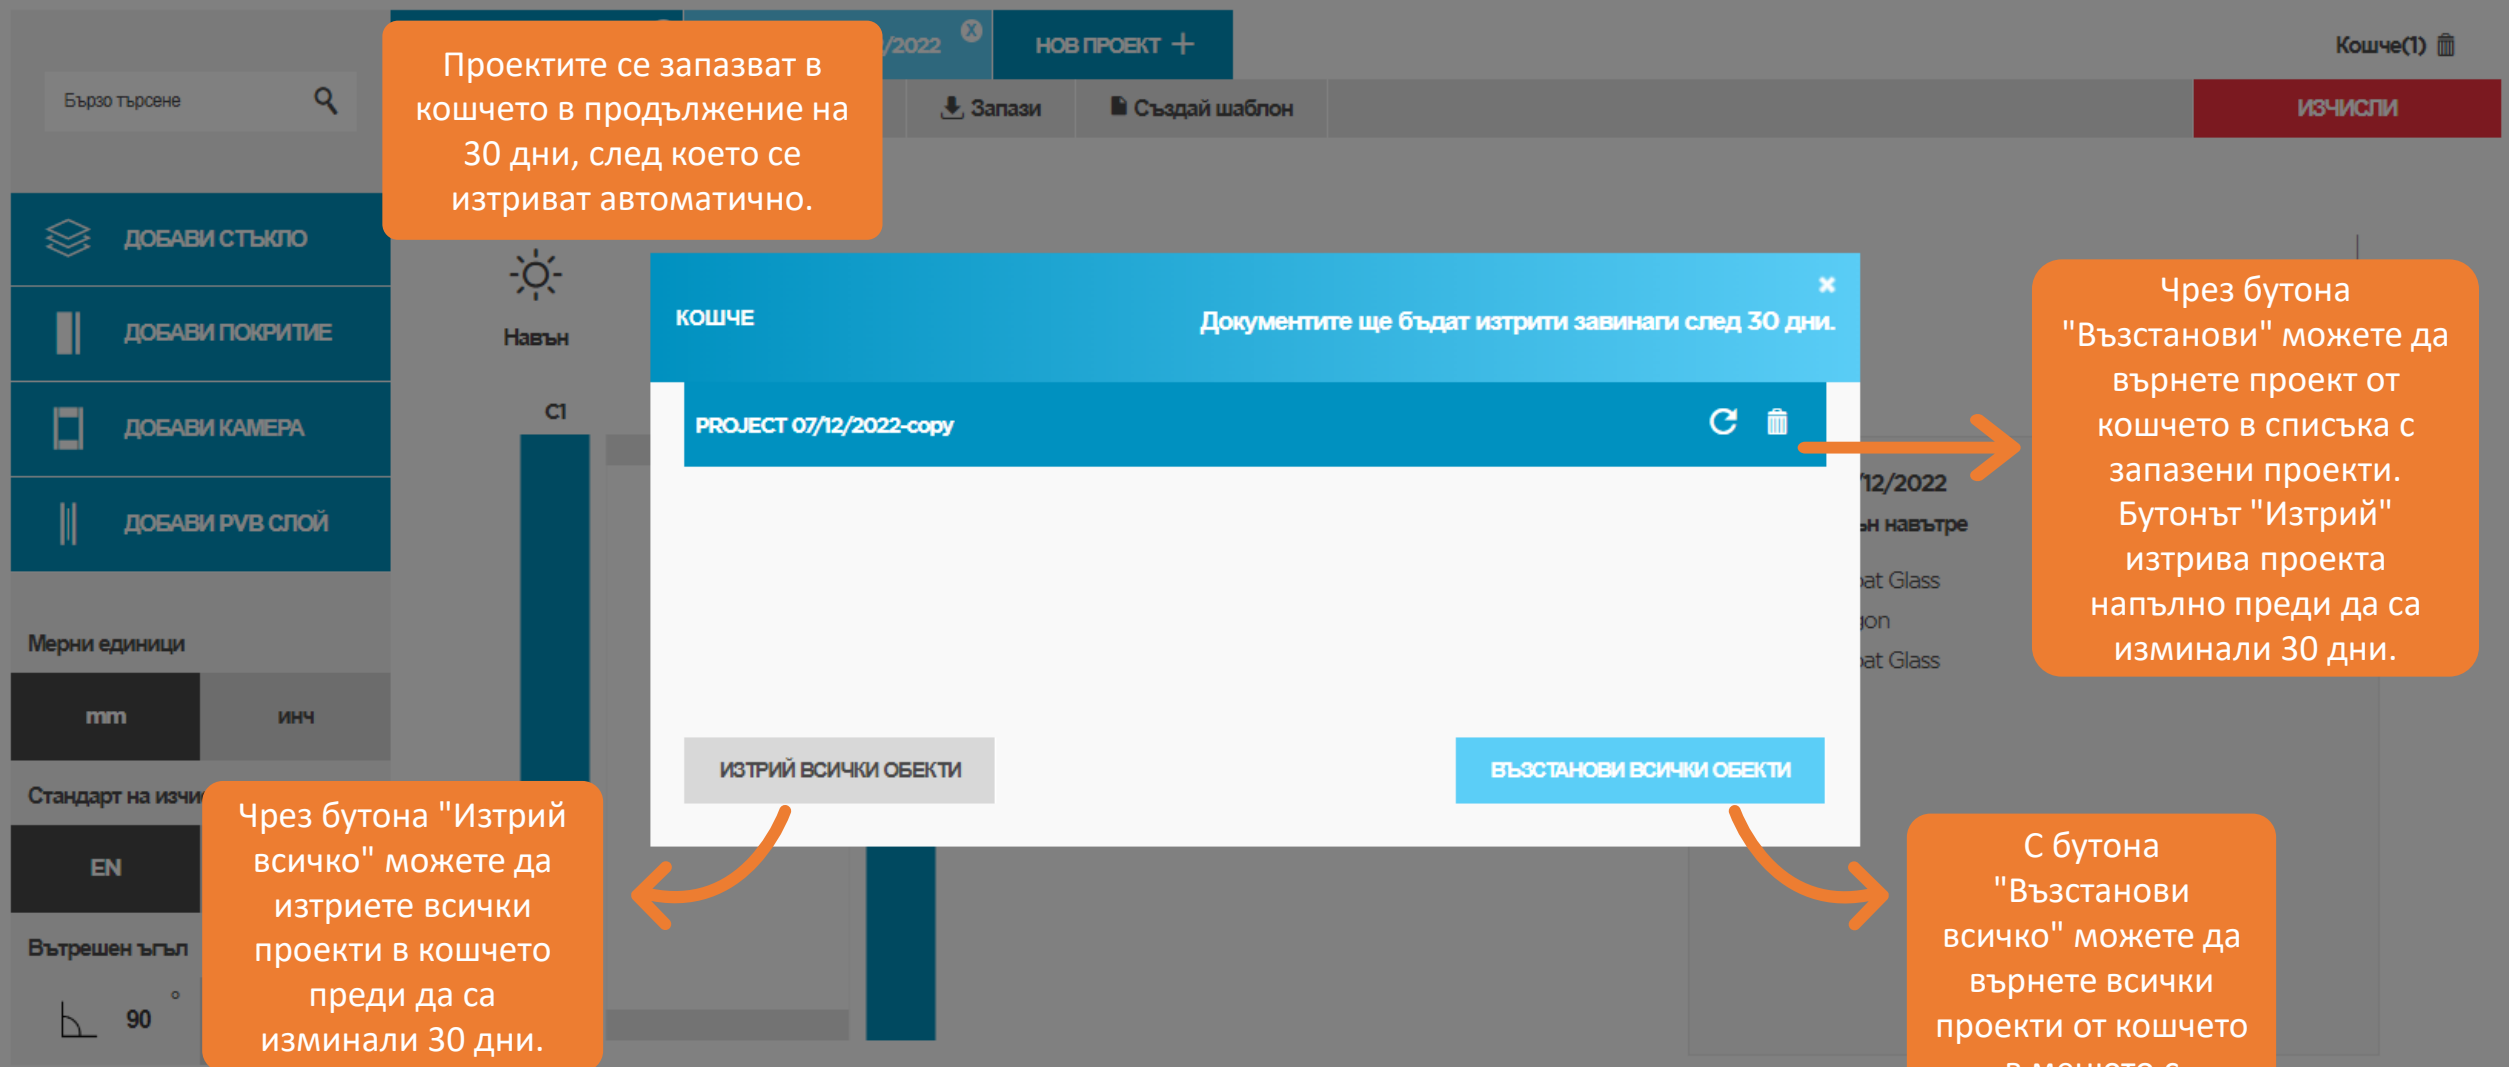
/2022

НОВ ПРОЕКТ +

Кошче(1)

Бързо търсене

Проектите се запазват в кошчето в продължение на 30 дни, след което се изтриват автоматично.

Запази

Създай шаблон

ИЗЧИСЛИ

ДОБАВИ СТЪКЛО

ДОБАВИ ПОКРИТИЕ

ДОБАВИ КАМЕРА

ДОБАВИ PVB СЛОЙ

Навън

C1

КОШЧЕ

Документите ще бъдат изтрити завинаги след 30 дни.

PROJECT 07/12/2022-copy

Чрез бутона "Възстанови" можете да върнете проект от кошчето в списъка с запазени проекти. Бутонът "Изтрий" изтрива проекта напълно преди да са изминали 30 дни.

/12/2022

н навътре

at Glass

jon

at Glass

Мерни единици

mm

инч

Стандарт на изчи

EN

Вътрешен ъгъл

90 °

ИЗТРИЙ ВСИЧКИ ОБЕКТИ

ВЪЗСТАНОВИ ВСИЧКИ ОБЕКТИ

Чрез бутона "Изтрий всичко" можете да изтриете всички проекти в кошчето преди да са изминали 30 дни.

С бутона "Възстанови всичко" можете да върнете всички проекти от кошчето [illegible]